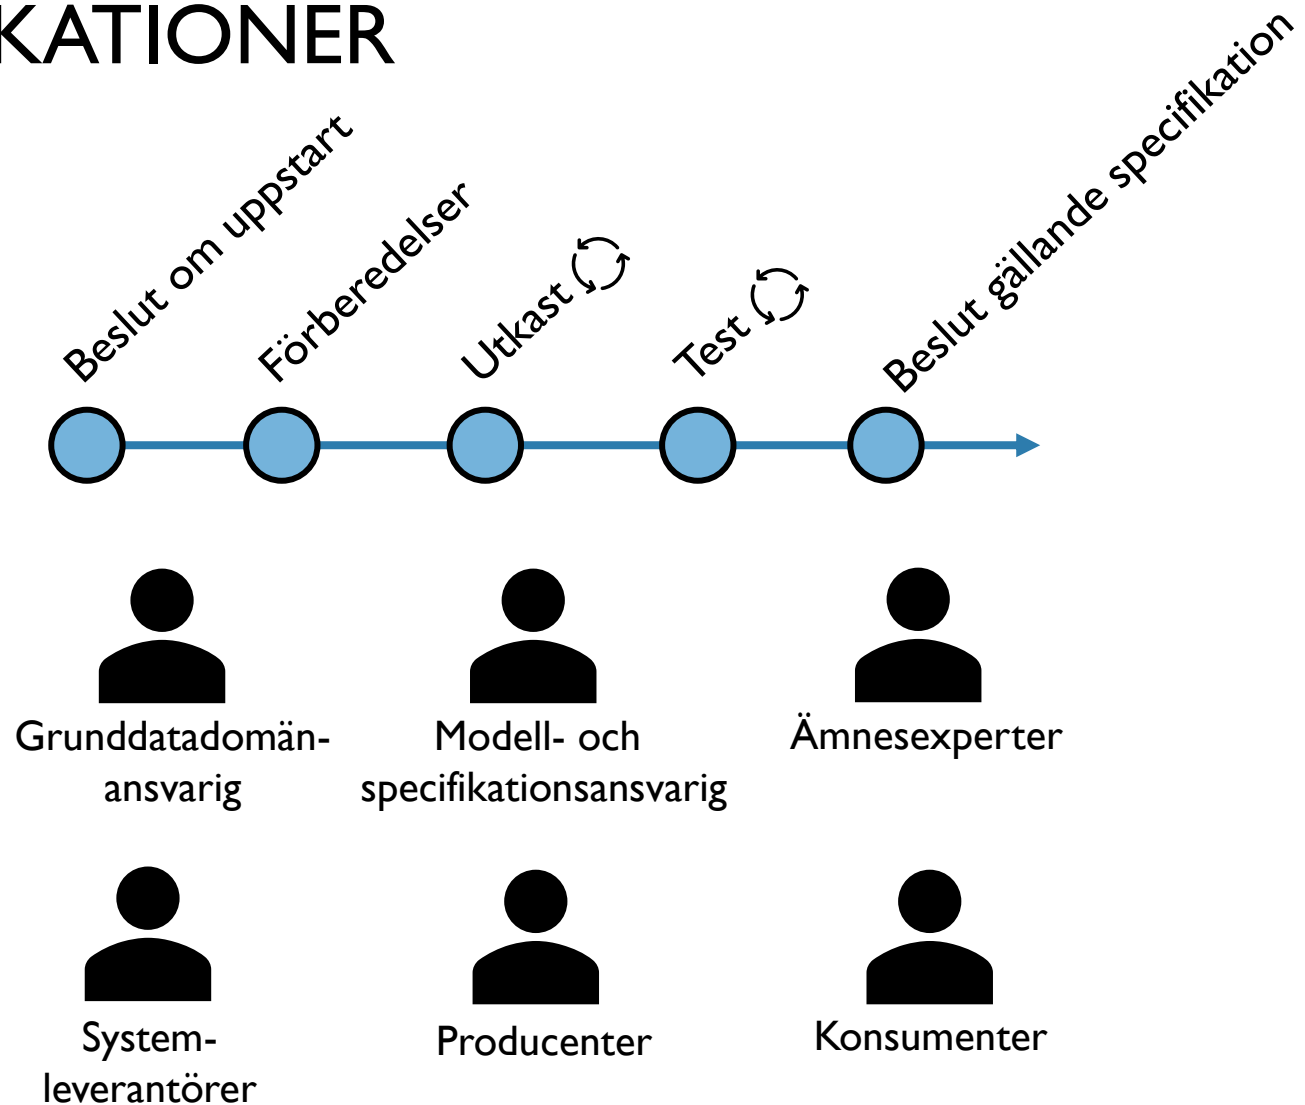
KATIONER

Beslut om uppstart

Förberedelser

Utkast

Test

Beslut gällande specifikation

Grunddatadomänansvarig

Modell- och specifikationsansvarig

Ämnesexperter

Systemleverantörer

Producenter

Konsumenter